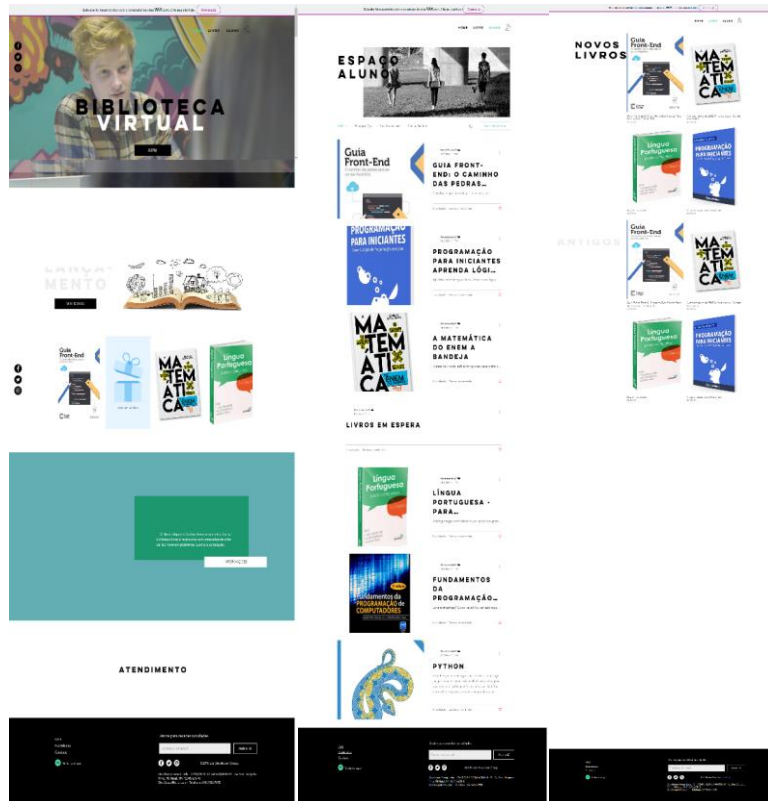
BIBLIOTECA VIRTUAL

LANÇAMENTO

ATENDIMENTO

ESPAÇO ALUNO

GUIA FRONT-END: O CAMINHO DAS PEDRAS...

PROGRAMAÇÃO PARA INICIANTES APRENDA LÓGI...

A MATEMÁTICA DO ENEM A BANDEJA

LIVROS EM ESPERA

LÍNGUA PORTUGUESA - PARA...

FUNDAMENTOS DA PROGRAMAÇÃO...

PYTHON

NOVOS LIVROS

ANTIGOS

Guia Front-End

PROGRAMAÇÃO PARA INICIANTES

MA TEM ÁTI CA ENEM

Língua Portuguesa

Fundamentos da PROGRAMAÇÃO de COMPUTADORES